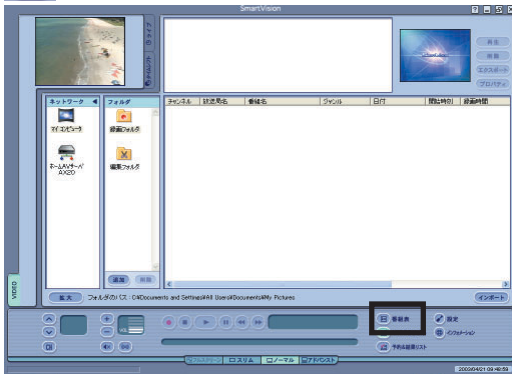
SmartVision

ライブ

チャンネル

再生

削除

エクスポート

プロパティ

ネットワーク

フォルダ

マイ コンピュータ

録画フォルダ

ホームメディアサーバ AX20

編集フォルダ

追加

削除

チャンネル | 放送局名 | 番組名 | ジャンル | 日付 | 開始時刻 | 録画時間

VIDEO

拡大

フォルダのパス：C:¥Documents and Settings¥All Users¥Documents¥My Pictures

インポート

番組表

予約録画リスト

設定

インフォメーション

ロスリム

ノーマル

アドバンス

2009/04/21 09:48:59